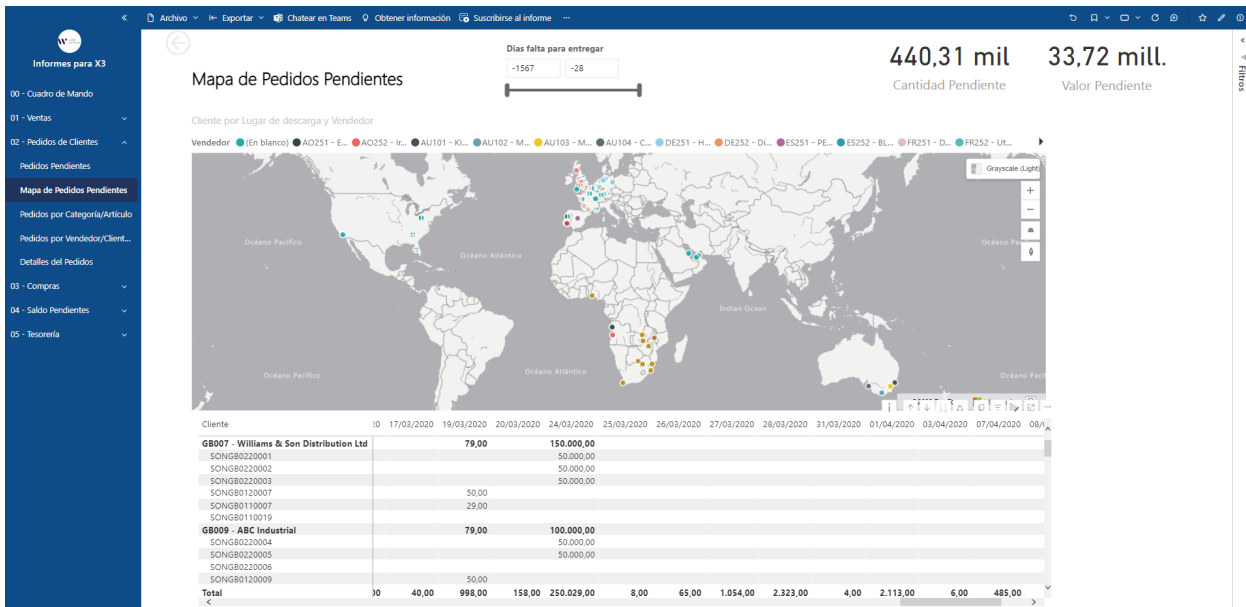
Archivo Exportar Chatear en Teams Obtener información Suscribirse al informe ···

Informes para X3

00 - Cuadro de Mando
01 - Ventas
02 - Pedidos de Clientes
Pedidos Pendientes
Mapa de Pedidos Pendientes
Pedidos por Categoría/Artículo
Pedidos por Vendedor/Client...
Detalles del Pedidos
03 - Compras
04 - Saldo Pendientes
05 - Tesorería

Mapa de Pedidos Pendientes

Días falta para entregar
-1567 -28

440,31 mil
Cantidad Pendiente

33,72 mill.
Valor Pendiente

Filtros

Cliente por Lugar de descarga y Vendedor

Vendedor (En blanco) AO251 - E... AO252 - Ir... AU101 - Kl... AU102 - M... AU103 - M... AU104 - C... DE251 - H... DE252 - Di... ES251 - PE... ES252 - BL... FR251 - D... FR252 - Ut...

Grayscale (Light)

Océano Pacífico
Océano Atlántico
Indian Ocean
Océano Pacífico
Océano Atlántico
Océano Pacífico

| Cliente | 20 | 17/03/2020 | 19/03/2020 | 20/03/2020 | 24/03/2020 | 25/03/2020 | 26/03/2020 | 27/03/2020 | 28/03/2020 | 31/03/2020 | 01/04/2020 | 03/04/2020 | 07/04/2020 | 08/( |
|---|---|---|---|---|---|---|---|---|---|---|---|---|---|---|
| GB007 - Williams & Son Distribution Ltd | | | 79,00 | | 150.000,00 | | | | | | | | | |
| SONGB0220001 | | | | | 50.000,00 | | | | | | | | | |
| SONGB0220002 | | | | | 50.000,00 | | | | | | | | | |
| SONGB0220003 | | | | | 50.000,00 | | | | | | | | | |
| SONGB0120007 | | | 50,00 | | | | | | | | | | | |
| SONGB0110007 | | | 29,00 | | | | | | | | | | | |
| SONGB0110019 | | | | | | | | | | | | | | |
| GB009 - ABC Industrial | | | 79,00 | | 100.000,00 | | | | | | | | | |
| SONGB0220004 | | | | | 50.000,00 | | | | | | | | | |
| SONGB0220005 | | | | | 50.000,00 | | | | | | | | | |
| SONGB0220006 | | | | | | | | | | | | | | |
| SONGB0120009 | | | 50,00 | | | | | | | | | | | |
| Total | 00 | 40,00 | 998,00 | 158,00 | 250.029,00 | 8,00 | 65,00 | 1.054,00 | 2.323,00 | 4,00 | 2.113,00 | 6,00 | 485,00 | |